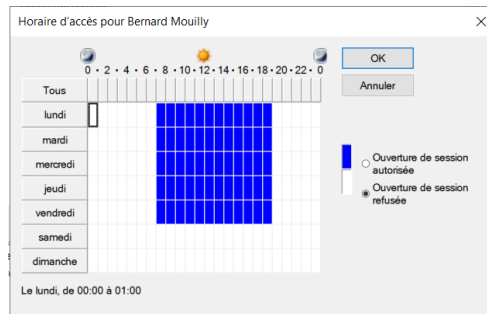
Horaire d'accès pour Bernard Mouilly

0 • 2 • 4 • 6 • 8 • 10 • 12 • 14 • 16 • 18 • 20 • 22 • 0

OK

Annuler

Tous
lundi
mardi
mercredi
jeudi
vendredi
samedi
dimanche

Ouverture de session autorisée

Ouverture de session refusée

Le lundi, de 00:00 à 01:00